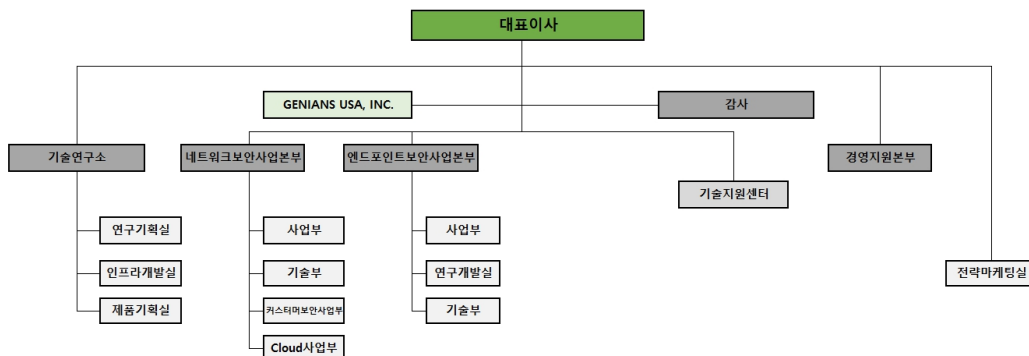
대표이사

GENIANS USA, INC.

감사

기술연구소

연구기획실

인프라개발실

제품기획실

네트워크보안사업본부

사업부

기술부

커스터머보안사업부

Cloud사업부

엔드포인트보안사업본부

사업부

연구개발실

기술부

기술지원센터

경영지원본부

전략마케팅실